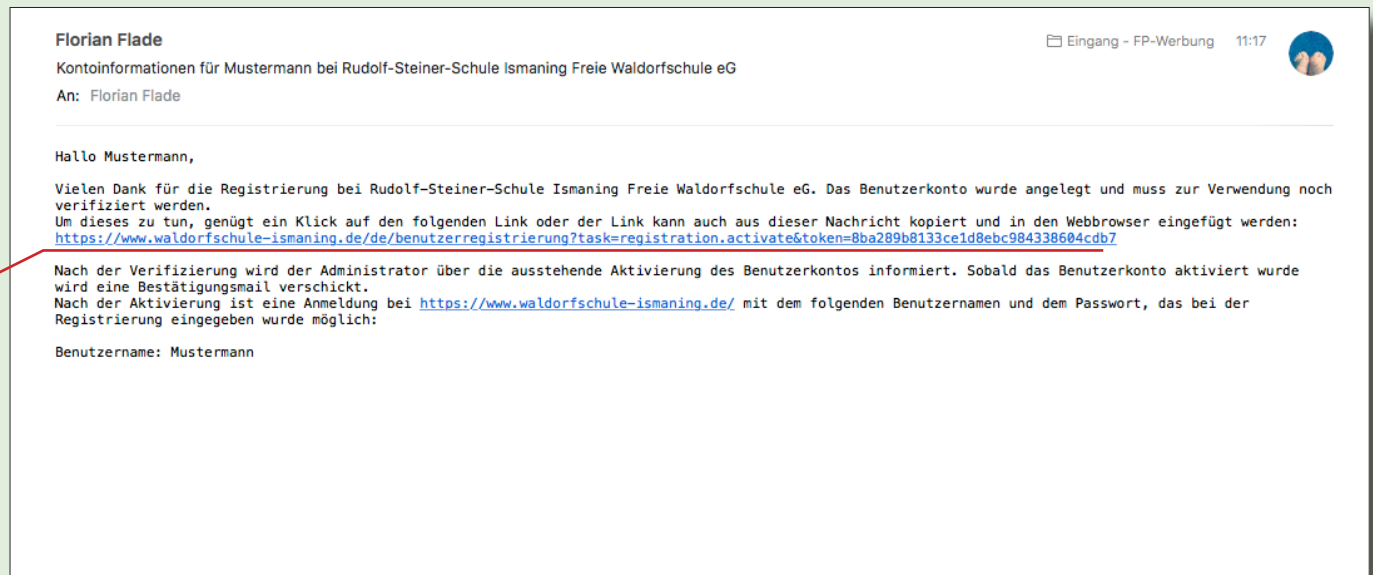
Florian Flade

Eingang - FP-Werbung 11:17

Kontoinformationen für Mustermann bei Rudolf-Steiner-Schule Ismaning Freie Waldorfschule eG

An: Florian Flade

Hallo Mustermann,

Vielen Dank für die Registrierung bei Rudolf-Steiner-Schule Ismaning Freie Waldorfschule eG. Das Benutzerkonto wurde angelegt und muss zur Verwendung noch verifiziert werden.
Um dieses zu tun, genügt ein Klick auf den folgenden Link oder der Link kann auch aus dieser Nachricht kopiert und in den Webbrowser eingefügt werden:
https://www.waldorfschule-ismaning.de/de/benutzerregistrierung?task=registration.activate&token=8ba289b8133ce1d8ebc984338604cdb7

Nach der Verifizierung wird der Administrator über die ausstehende Aktivierung des Benutzerkontos informiert. Sobald das Benutzerkonto aktiviert wurde wird eine Bestätigungsmail verschickt.
Nach der Aktivierung ist eine Anmeldung bei https://www.waldorfschule-ismaning.de/ mit dem folgenden Benutzernamen und dem Passwort, das bei der Registrierung eingegeben wurde möglich:

Benutzername: Mustermann